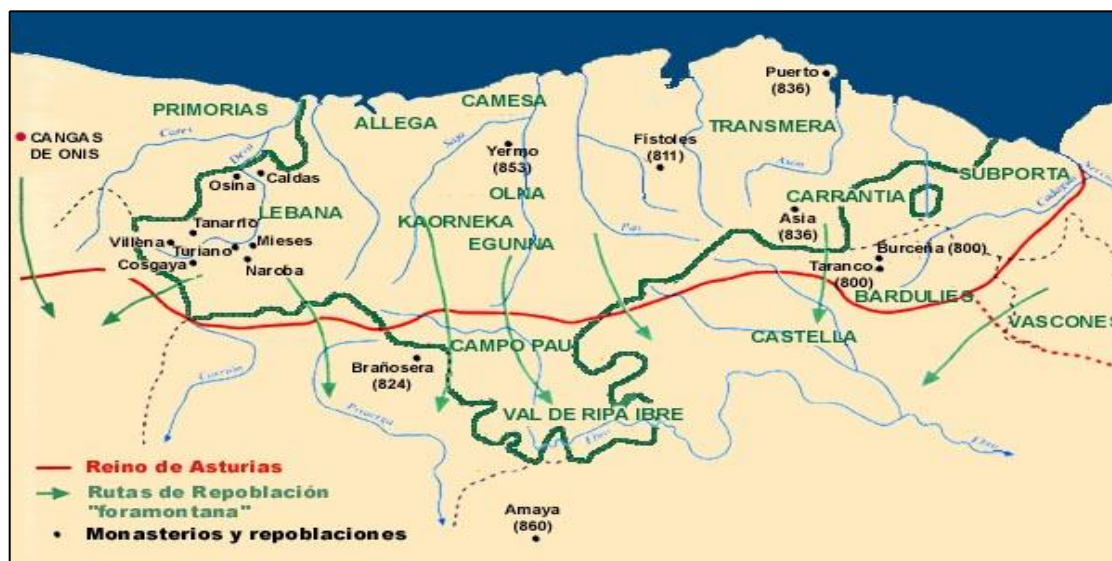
PRIMORIAS
CAMESA
ALLEGA
TRANSMERA
CANGAS DE ONIS
Yermo (853)
Fistoles (811)
Puerto (836)
Osina
Caldas
OLNA
CARRANTIA
SUBPORTA
LEBANA
Tanarrio
KAORNEKA
Asia (836)
Villena
Turiano
Mieses
EGUNNA
Burceña (800)
Cosgaya
Naroba
Taranco (800)
BARDULIES
VASCONES
CASTELLA
CAMPO PAU
Brañosera (824)
VAL DE RIPA IBRE
Amaya (860)
Reino de Asturias
Rutas de Repoblación "foramontana"
Monasterios y repoblaciones